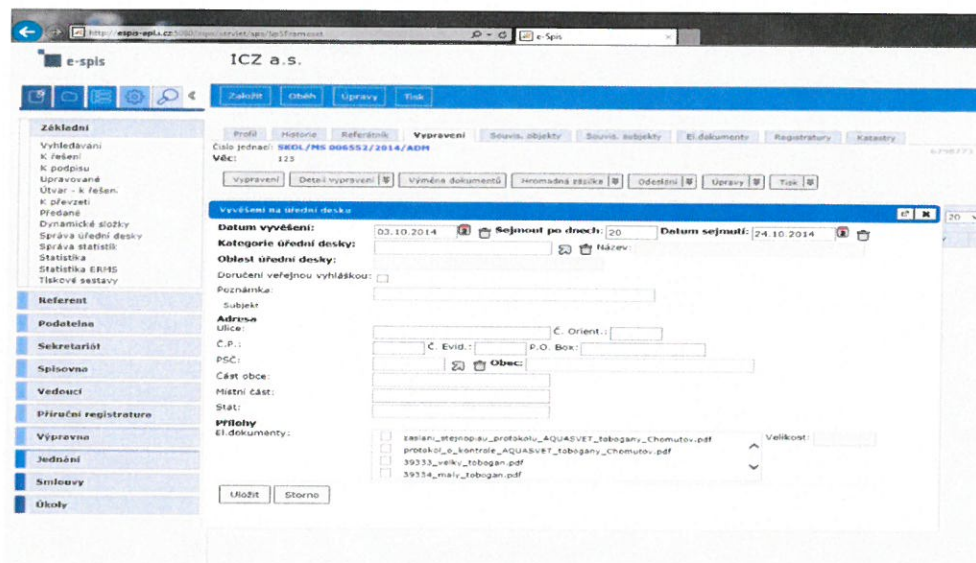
http://espa-apl.cz:5080/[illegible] e-Spis

e-spis

ICZ a.s.

Založit Oběh Úpravy Tisk

Základní
Vyhledávání
K řešení
K podpisu
Upravované
Útvar - k řešen.
K převzetí
Předané
Dynamické složky
Správa úřední desky
Správa statistik
Statistika
Statistika ERMS
Tiskové sestavy

Referent
Podatelna
Sekretariát
Spisovna
Vedoucí
Příruční registratura
Výpravna
Jednání
Smlouvy
Úkoly

Profil Historie Referátník Vypravení Souvis. objekty Souvis. subjekty El.dokumenty Registratury Katastry

Číslo jednací: SKDL/MS 006552/2014/ADM
Věc: 123

Vypravení Detail vypravení Výměna dokumentů Hromadná zásilka Odeslání Úpravy Tisk

Vyvěšení na úřední desku

Datum vyvěšení: 03.10.2014 Sejmout po dnech: 20 Datum sejmutí: 24.10.2014
Kategorie úřední desky: Název:
Oblast úřední desky:
Doručení veřejnou vyhláškou:
Poznámka:
Subjekt
Adresa
Ulice: Č. Orient.:
Č.P.: Č. Evid.: P.O. Box:
PSČ: Obec:
Část obce:
Místní část:
Stát:
Přílohy
El.dokumenty:
zaslani_stejnopisu_protokolu_AQUASVET_tobogany_Chomutov.pdf
protokol_o_kontrole_AQUASVET_tobogany_Chomutov.pdf
39333_velky_tobogan.pdf
39334_maly_tobogan.pdf
Velikost:

Uložit Storno